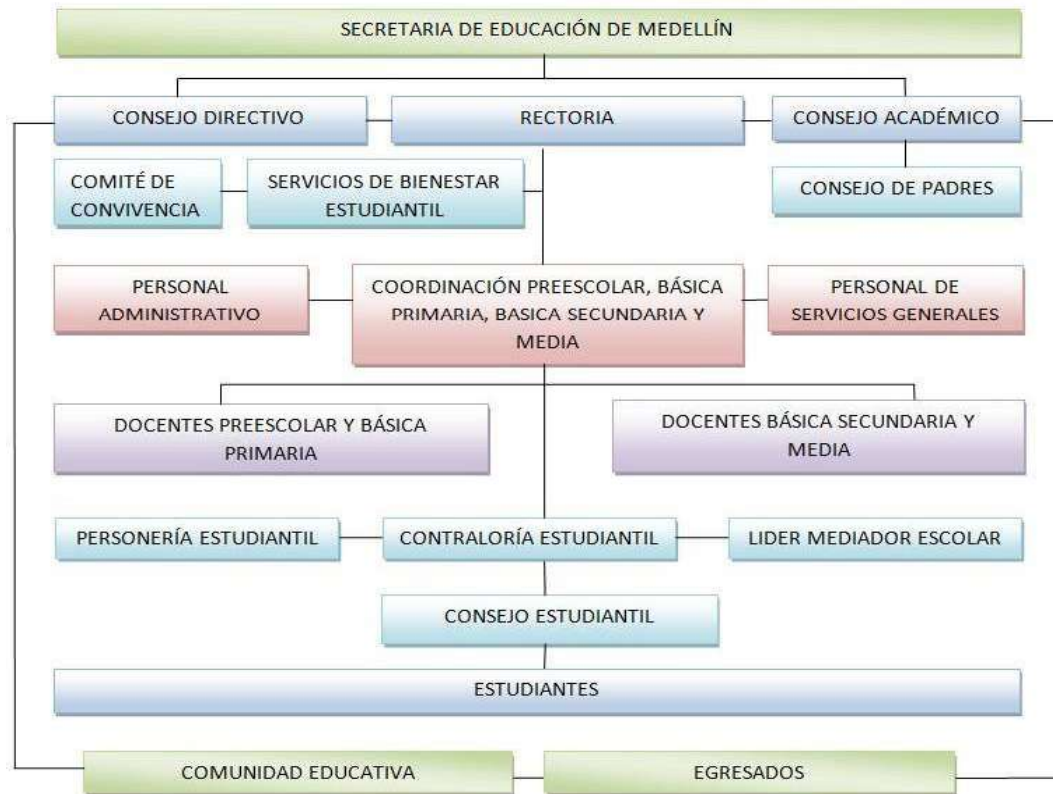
SECRETARIA DE EDUCACIÓN DE MEDELLÍN

CONSEJO DIRECTIVO

RECTORIA

CONSEJO ACADÉMICO

COMITÉ DE CONVIVENCIA

SERVICIOS DE BIENESTAR ESTUDIANTIL

CONSEJO DE PADRES

PERSONAL ADMINISTRATIVO

COORDINACIÓN PREESCOLAR, BÁSICA PRIMARIA, BASICA SECUNDARIA Y MEDIA

PERSONAL DE SERVICIOS GENERALES

DOCENTES PREESCOLAR Y BÁSICA PRIMARIA

DOCENTES BÁSICA SECUNDARIA Y MEDIA

PERSONERÍA ESTUDIANTIL

CONTRALORÍA ESTUDIANTIL

LIDER MEDIADOR ESCOLAR

CONSEJO ESTUDIANTIL

ESTUDIANTES

COMUNIDAD EDUCATIVA

EGRESADOS